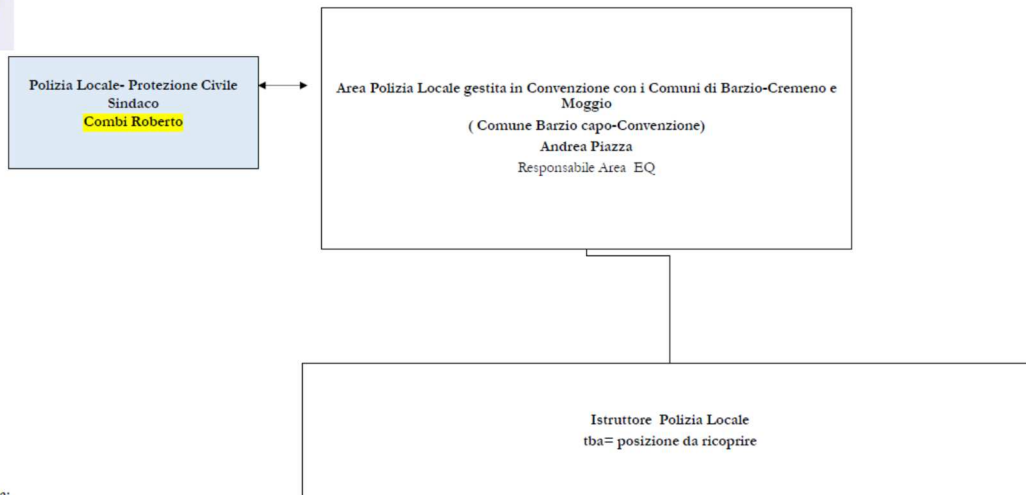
Polizia Locale- Protezione Civile
Sindaco
Combi Roberto

Area Polizia Locale gestita in Convenzione con i Comuni di Barzio-Cremeno e Moggio
( Comune Barzio capo-Convenzione)
Andrea Piazza
Responsabile Area EQ

Istruttore Polizia Locale
tba= posizione da ricoprire